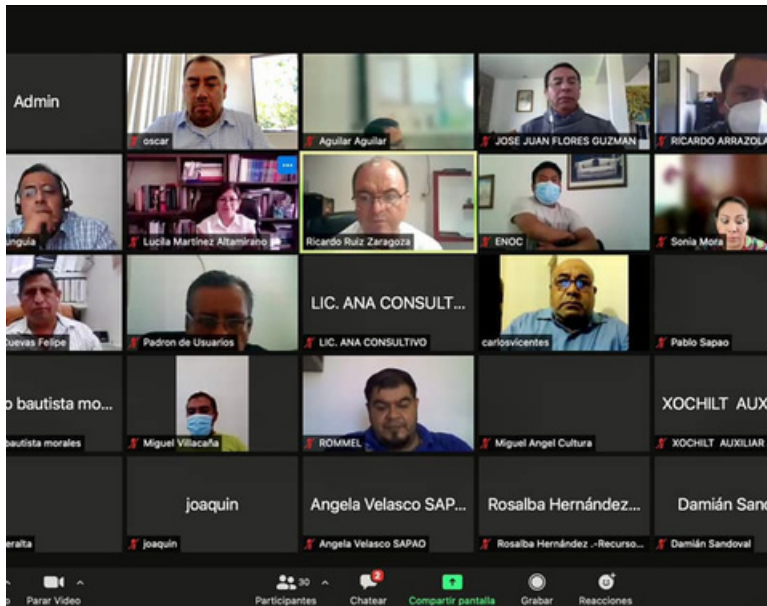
Admin

oscar

Aguilar Aguilar

JOSE JUAN FLORES GUZMAN

RICARDO ARRAZOLA

ungula

Lucila Martínez Altamirano

Ricardo Ruiz Zaragoza

ENOC

Sonia Mora

Cuevas Felipe

Padron de Usuarios

LIC. ANA CONSULT...

LIC. ANA CONSULTIVO

carlosvicentes

Pablo Sapao

o bautista mo...

bautista morales

Miguel Villacaña

ROMMEL

Miguel Angel Cultura

XOCHILT AUX

XOCHILT AUXILIAR

eralta

joaquin

joaquin

Angela Velasco SAP...

Angela Velasco SAPAO

Rosalba Hernández...

Rosalba Hernández .-Recurso...

Damián Sanc

Damián Sandoval

Parar Video

30

Participantes

2

Chatear

Compartir pantalla

Grabar

Reacciones